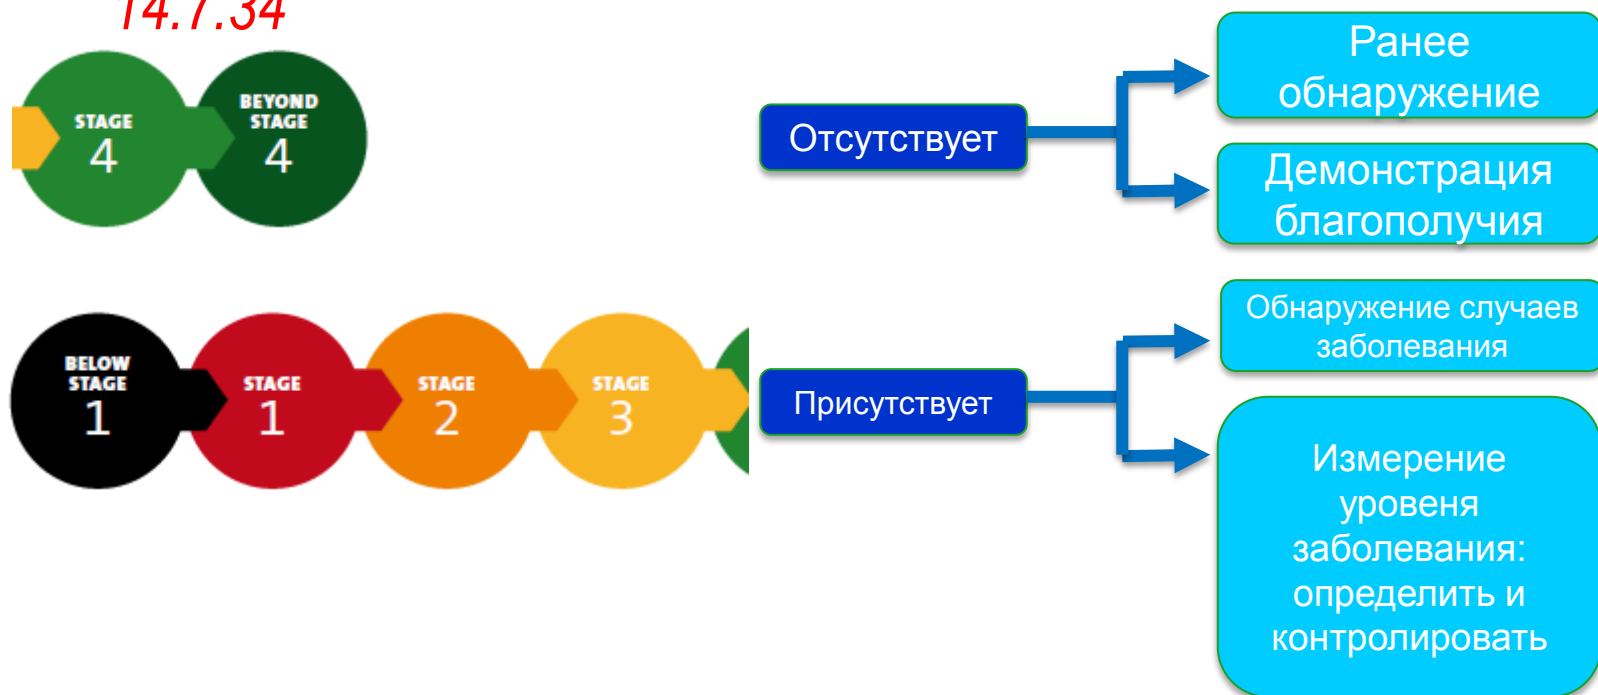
14.7.34

STAGE 4

BEYOND STAGE 4

Отсутствует

Ранее обнаружение

Демонстрация благополучия

BELOW STAGE 1

STAGE 1

STAGE 2

STAGE 3

Присутствует

Обнаружение случаев заболевания

Измерение уровеня заболевания: определить и контролировать